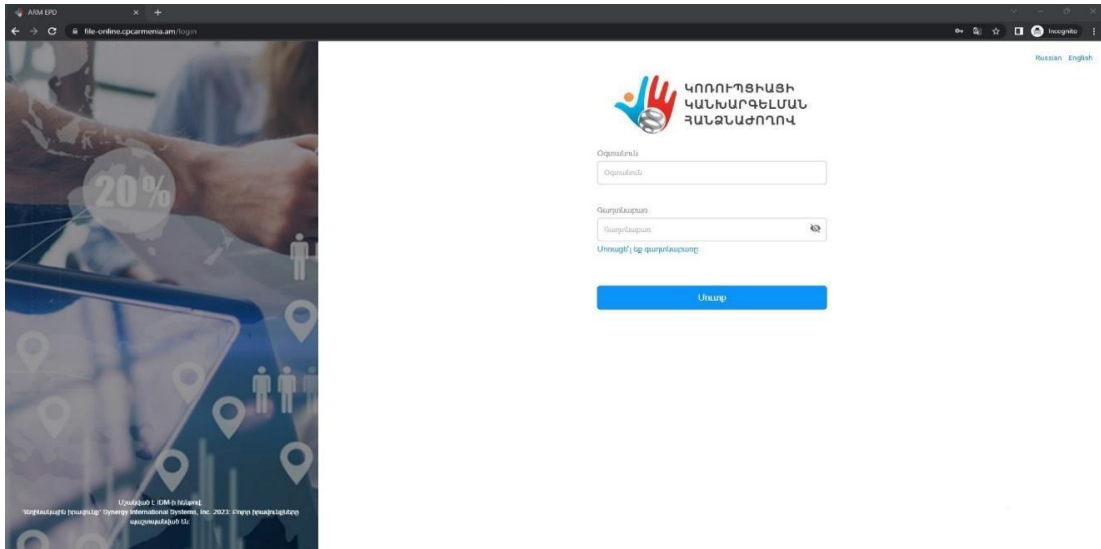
ARM EPD

file-online.cpcarmenia.am/login

Incognito

Russian English

20%

ԿՈՌՈՒՊՑԻԱՅԻ ԿԱՆԽԱՐԳԵԼՄԱՆ ՀԱՆՁՆԱԺՈՂՈՎ

Օգտանուն

Օգտանուն

Գաղտնաբառ

Գաղտնաբառ

Մոռացե՞լ եք գաղտնաբառը

Մուտք

Մշակված է IDM-ի հենքով
Հեղինակային իրավունք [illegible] Synergy International Systems, Inc. 2023. Բոլոր իրավունքները պաշտպանված են։